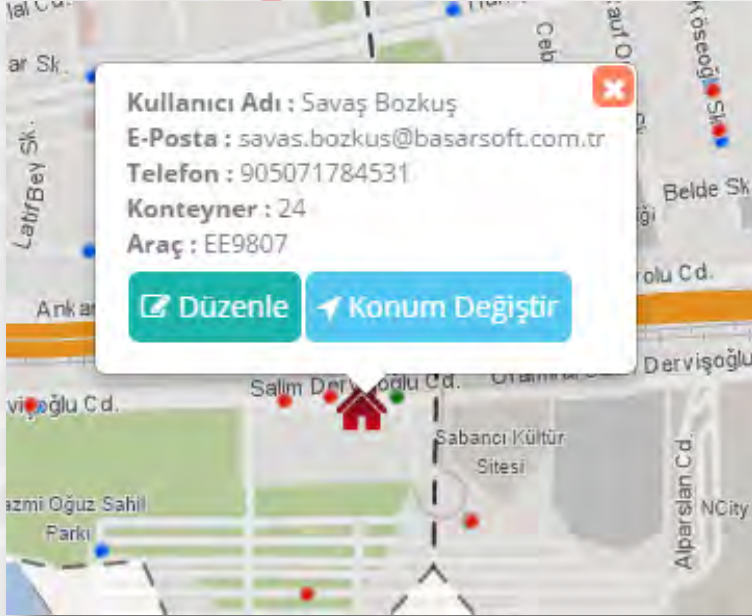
Kullanıcı Adı : Savaş Bozkuş
E-Posta : savas.bozkus@basarsoft.com.tr
Telefon : 905071784531
Konteyner : 24
Araç : EE9807

Düzenle
Konum Değiştir

ar Sk.
Latif Bey Sk.
Ankara
Belde Sk.
rolu Cd.
Salim Dervişoğlu Cd.
Dervişoğlu
vişoğlu Cd.
Sabancı Kültür Sitesi
azmi Oğuz Sahil Parkı
Alparslan Cd.
NCity
Köseoğlu Sk.